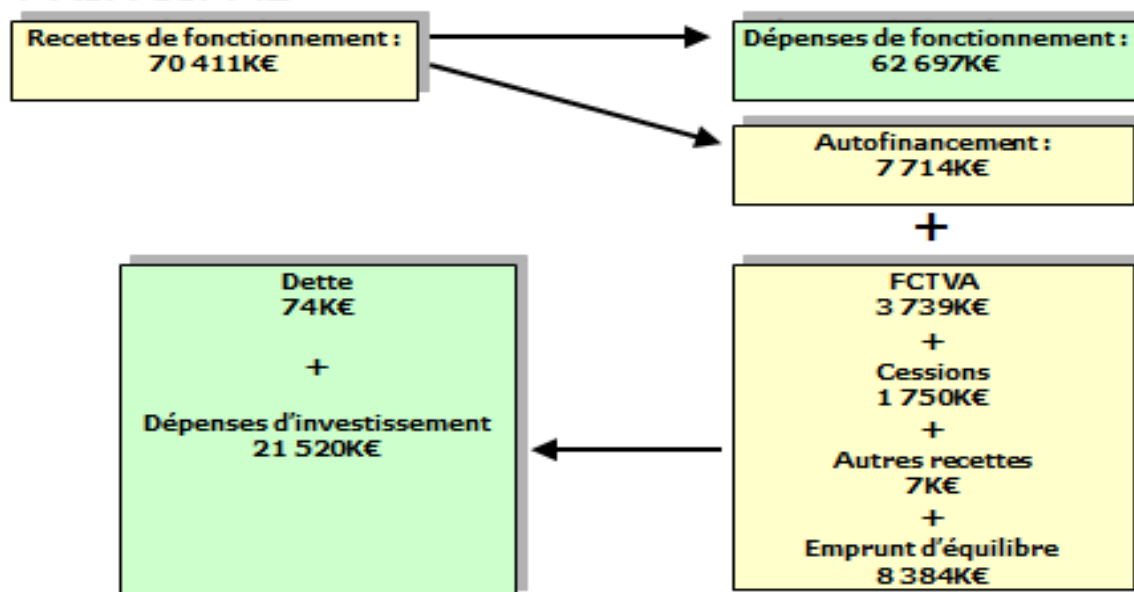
Recettes de fonctionnement :
70 411K€

Dépenses de fonctionnement :
62 697K€

Autofinancement :
7 714K€

+

Dette
74K€

+

Dépenses d'investissement
21 520K€

FCTVA
3 739K€
+
Cessions
1 750K€
+
Autres recettes
7K€
+
Emprunt d'équilibre
8 384K€